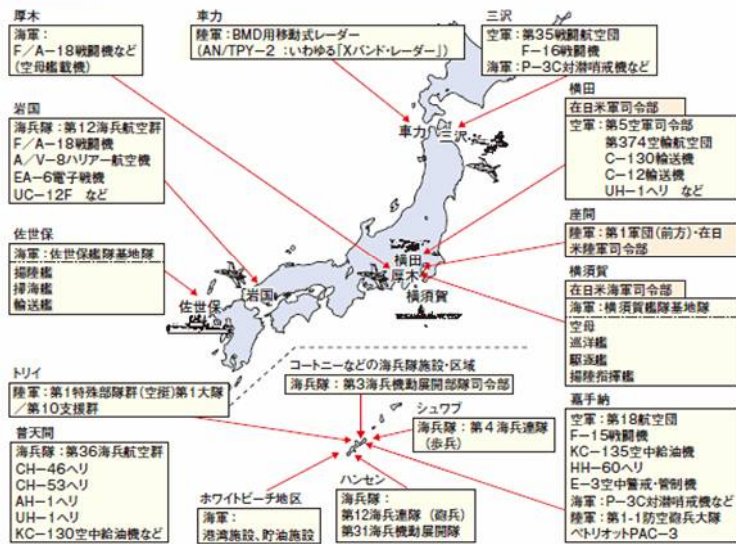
厚木
海軍：
F／A−18戦闘機など
（空母艦載機）

車力
陸軍：BMD用移動式レーダー
（AN／TPY−2：いわゆる「Xバンド・レーダー」）

三沢
空軍：第35戦闘航空団
F−16戦闘機
海軍：P−3C対潜哨戒機など

岩国
海兵隊：第12海兵航空群
F／A−18戦闘機
A／V−8ハリアー航空機
EA−6電子戦機
UC−12F　など

横田
在日米軍司令部
空軍：第5空軍司令部
第374空輸航空団
C−130輸送機
C−12輸送機
UH−1ヘリ　など

佐世保
海軍：佐世保艦隊基地隊
揚陸艦
掃海艦
輸送艦

座間
陸軍：第1軍団（前方）・在日米陸軍司令部

横須賀
在日米海軍司令部
海軍：横須賀艦隊基地隊
空母
巡洋艦
駆逐艦
揚陸指揮艦

車力
三沢
横田
厚木
岩国
佐世保
横須賀

コートニーなどの海兵隊施設・区域
海兵隊：第3海兵機動展開部隊司令部

トリイ
陸軍：第1特殊部隊群（空挺）第1大隊／第10支援群

シュワブ
海兵隊：第4海兵連隊（歩兵）

嘉手納
空軍：第18航空団
F−15戦闘機
KC−135空中給油機
HH−60ヘリ
E−3空中警戒・管制機
海軍：P−3C対潜哨戒機など
陸軍：第1-1防空砲兵大隊
ペトリオットPAC−3

普天間
海兵隊：第36海兵航空群
CH−46ヘリ
CH−53ヘリ
AH−1ヘリ
UH−1ヘリ
KC−130空中給油機など

ホワイトビーチ地区
海軍：
港湾施設、貯油施設

ハンセン
海兵隊：
第12海兵連隊（砲兵）
第31海兵機動展開隊